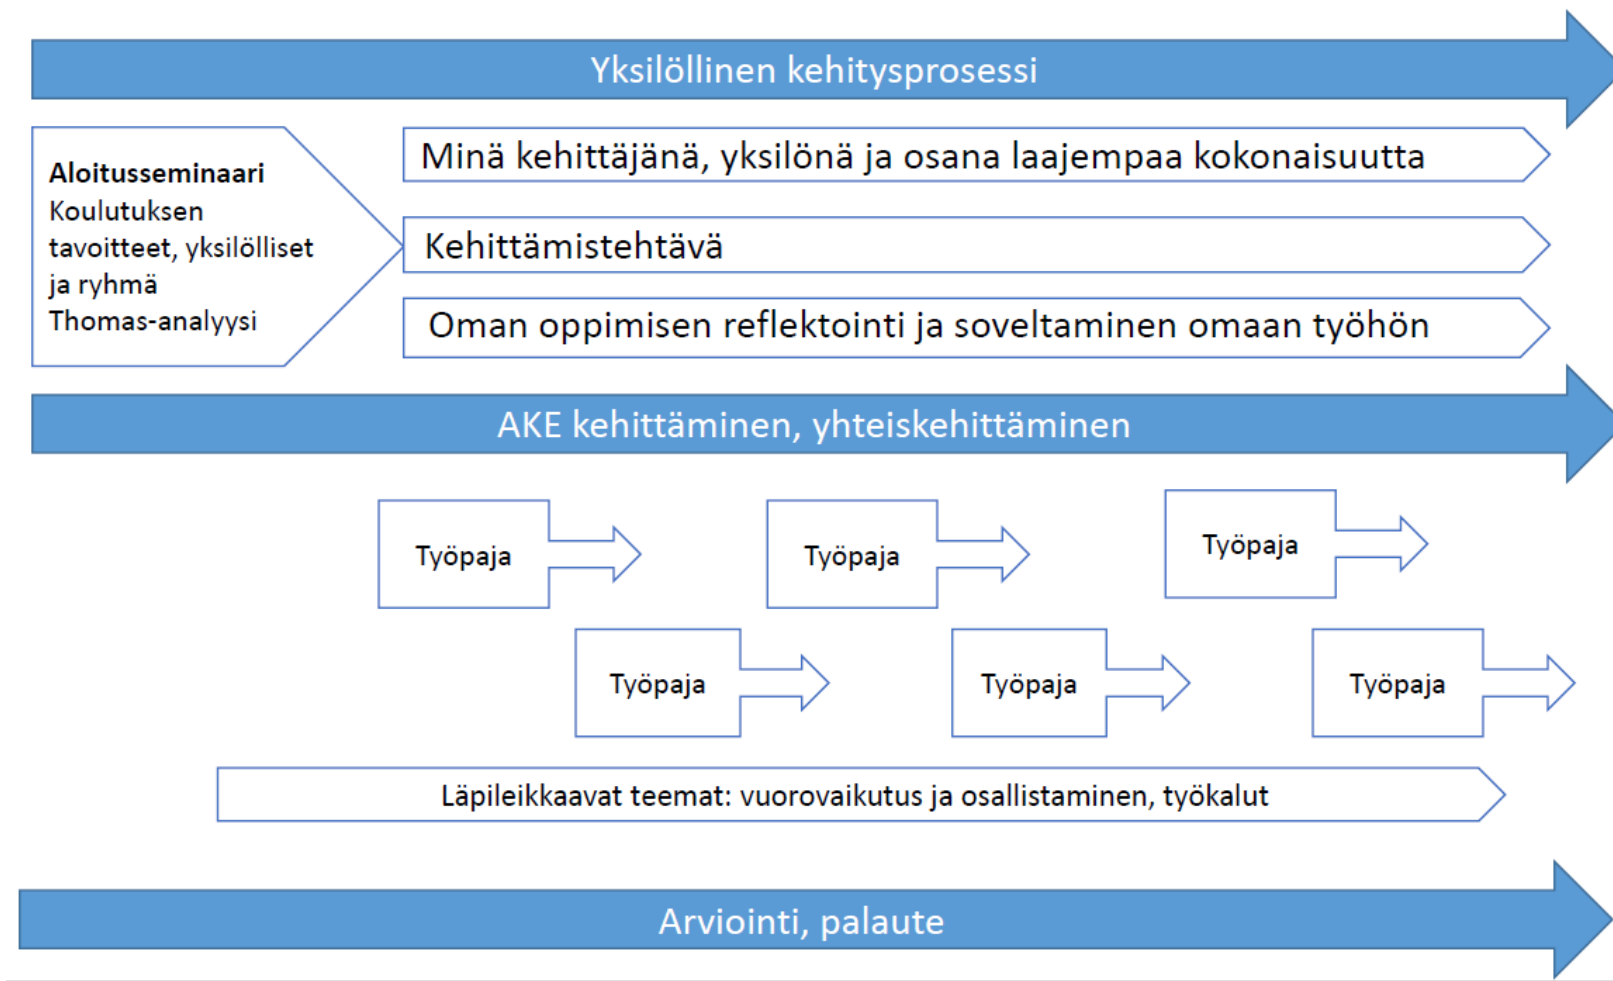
Yksilöllinen kehitysprosessi

Aloitusseminaari
Koulutuksen tavoitteet, yksilölliset ja ryhmä
Thomas-analyysi

Minä kehittäjänä, yksilönä ja osana laajempaa kokonaisuutta

Kehittämistehtävä

Oman oppimisen reflektointi ja soveltaminen omaan työhön

AKE kehittäminen, yhteiskehittäminen

Työpaja

Työpaja

Työpaja

Työpaja

Työpaja

Työpaja

Läpileikkaavat teemat: vuorovaikutus ja osallistaminen, työkalut

Arviointi, palaute